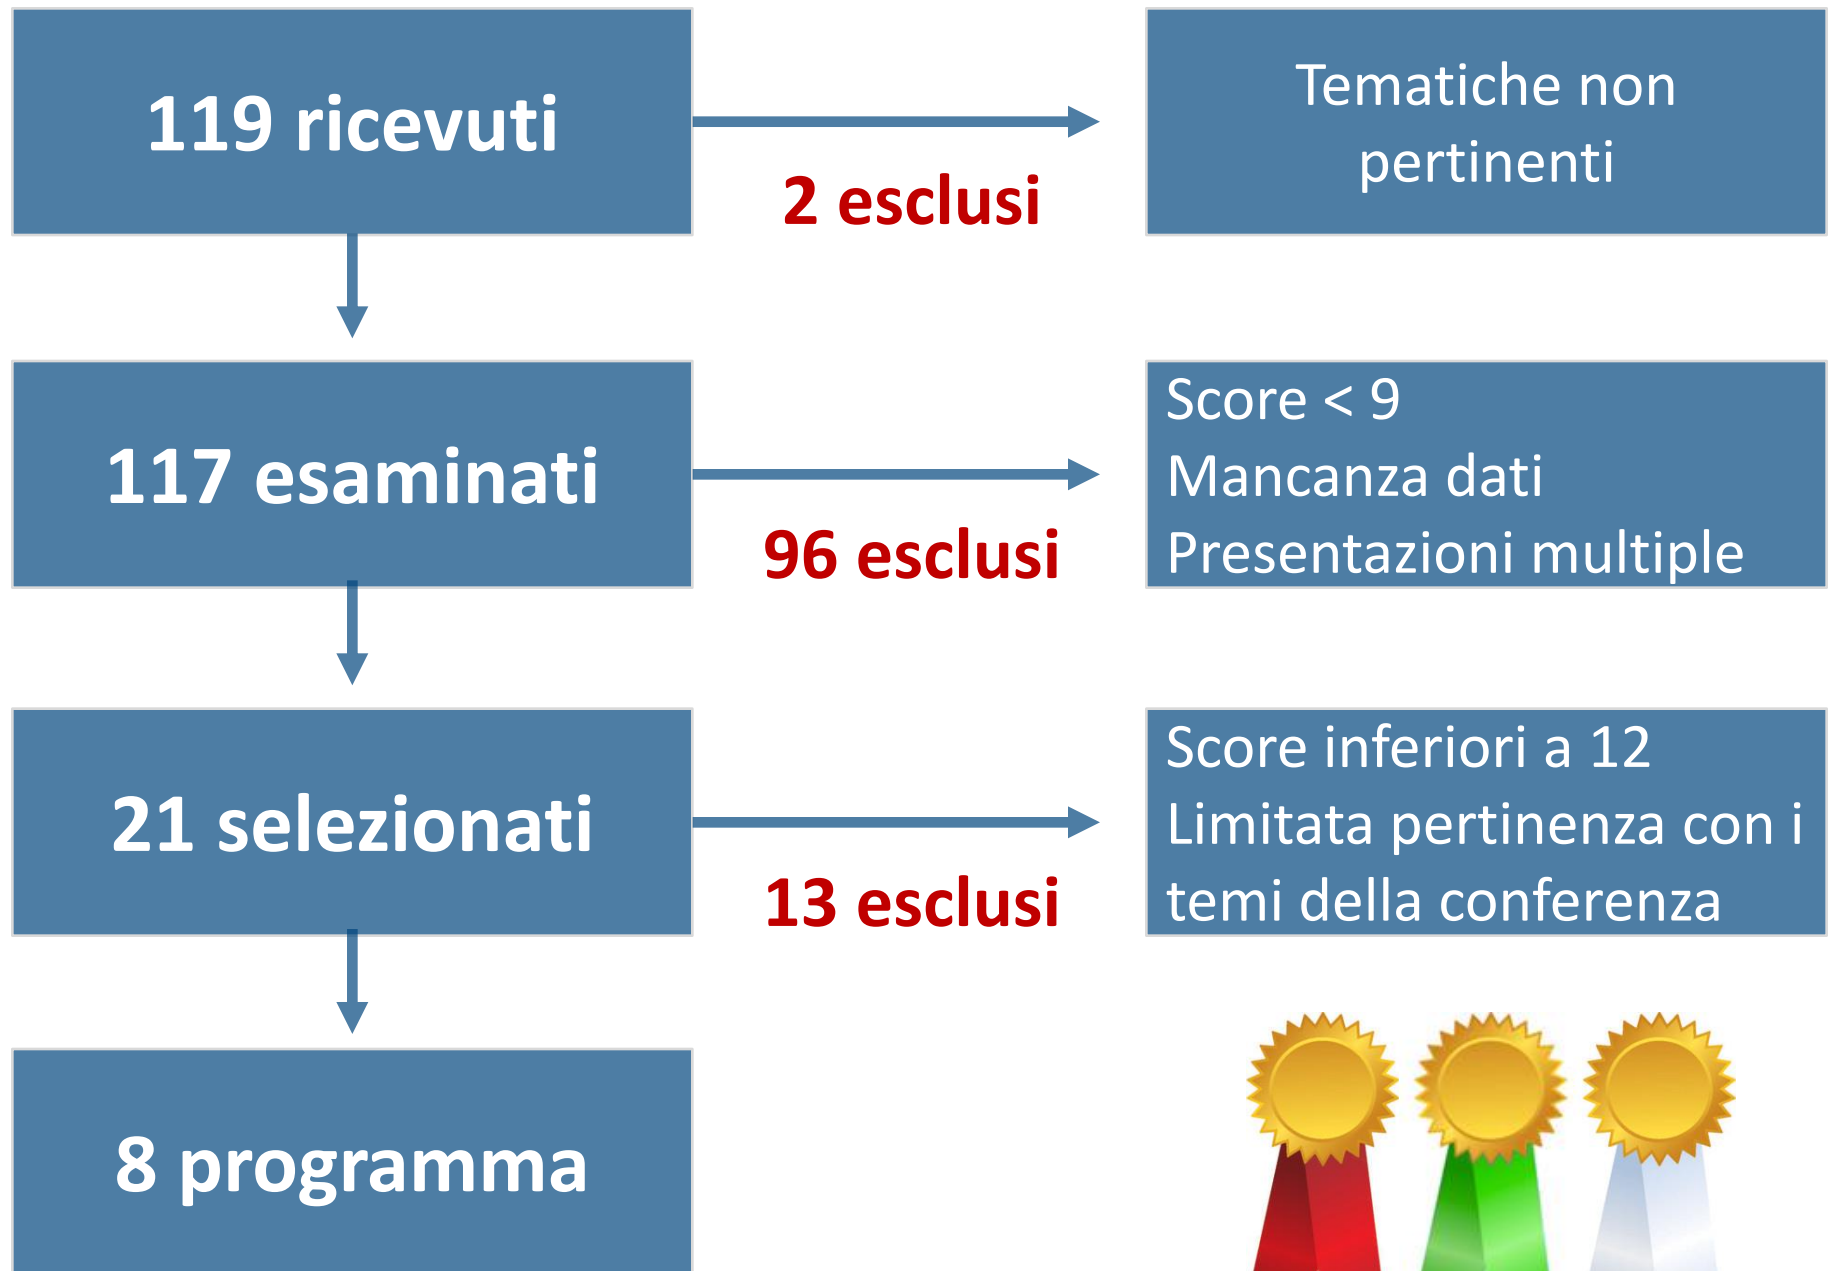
119 ricevuti

2 esclusi

Tematiche non pertinenti

117 esaminati

96 esclusi

Score < 9
Mancanza dati
Presentazioni multiple

21 selezionati

13 esclusi

Score inferiori a 12
Limitata pertinenza con i temi della conferenza

8 programma